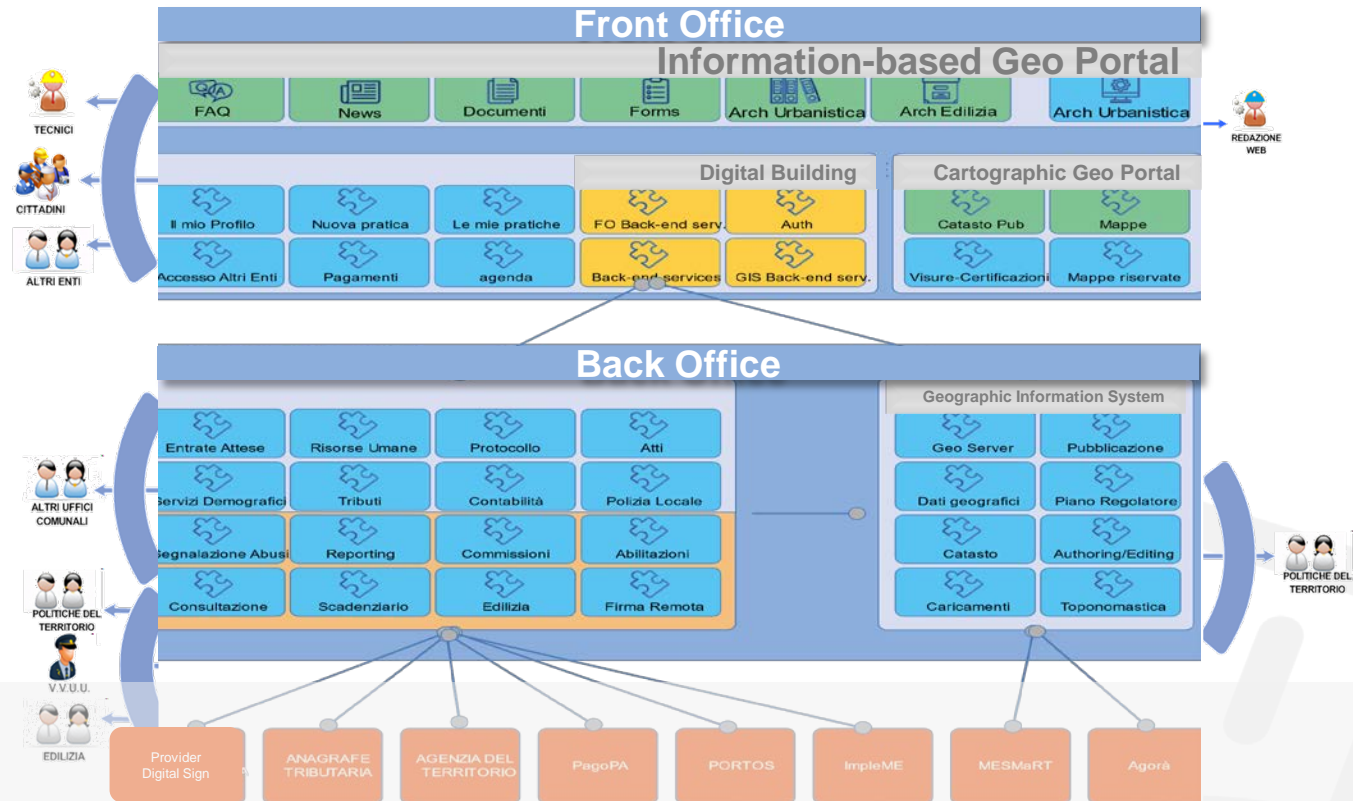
Front Office
Information-based Geo Portal

FAQ
News
Documenti
Forms
Arch Urbanistica
Arch Edilizia
Arch Urbanistica

TECNICI
CITTADINI
ALTRI ENTI
REDAZIONE WEB

Digital Building
Cartographic Geo Portal

Il mio Profilo
Nuova pratica
Le mie pratiche
FO Back-end serv.
Auth
Catasto Pub
Mappe
Accesso Altri Enti
Pagamenti
agenda
Back-end-services
GIS Back-end serv.
Visure-Certificazioni
Mappe riservate

Back Office
Geographic Information System

Entrate Attese
Risorse Umane
Protocollo
Atti
Geo Server
Pubblicazione
Servizi Demografici
Tributi
Contabilità
Polizia Locale
Dati geografici
Piano Regolatore
Segnalazione Abusi
Reporting
Commissioni
Abilitazioni
Catasto
Authoring/Editing
Consultazione
Scadenziario
Edilizia
Firma Remota
Caricamenti
Toponomastica

ALTRI UFFICI COMUNALI
POLITICHE DEL TERRITORIO
V.V.U.U.
EDILIZIA
POLITICHE DEL TERRITORIO

Provider Digital Sign
ANAGRAFE TRIBUTARIA
AGENZIA DEL TERRITORIO
PagoPA
PORTOS
ImpleME
MESMaRT
Agorà